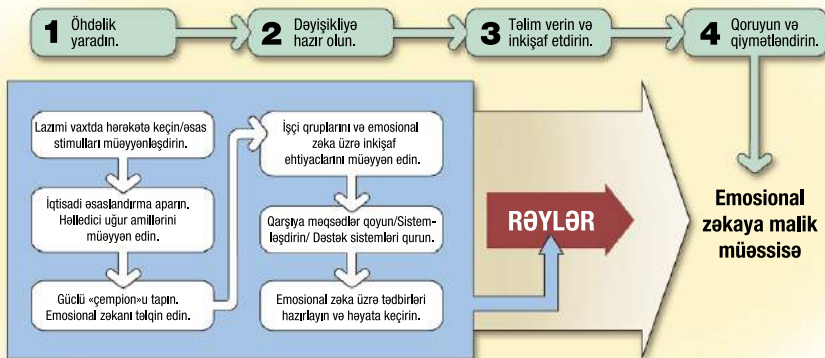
1 Öhdəlik yaradın.

2 Dəyişikliyə hazır olun.

3 Təlim verin və inkişaf etdirin.

4 Qoruyun və qiymətləndirin.

Lazımi vaxtda hərəkətə keçin/əsas stimulları müəyyənləşdirin.

İqtisadi əsaslandırma aparın. Həlledici uğur amillərini müəyyən edin.

Güclü «çempion»u tapın. Emosional zəkanı təlqin edin.

İşçi qruplarını və emosional zəka üzrə inkişaf ehtiyaclarını müəyyən edin.

Qarşıya məqsədlər qoyun/Sistemləşdirin/ Dəstək sistemləri qurun.

Emosional zəka üzrə tədbirləri hazırlayın və həyata keçirin.

RƏYLƏR

Emosional zəkaya malik müəssisə